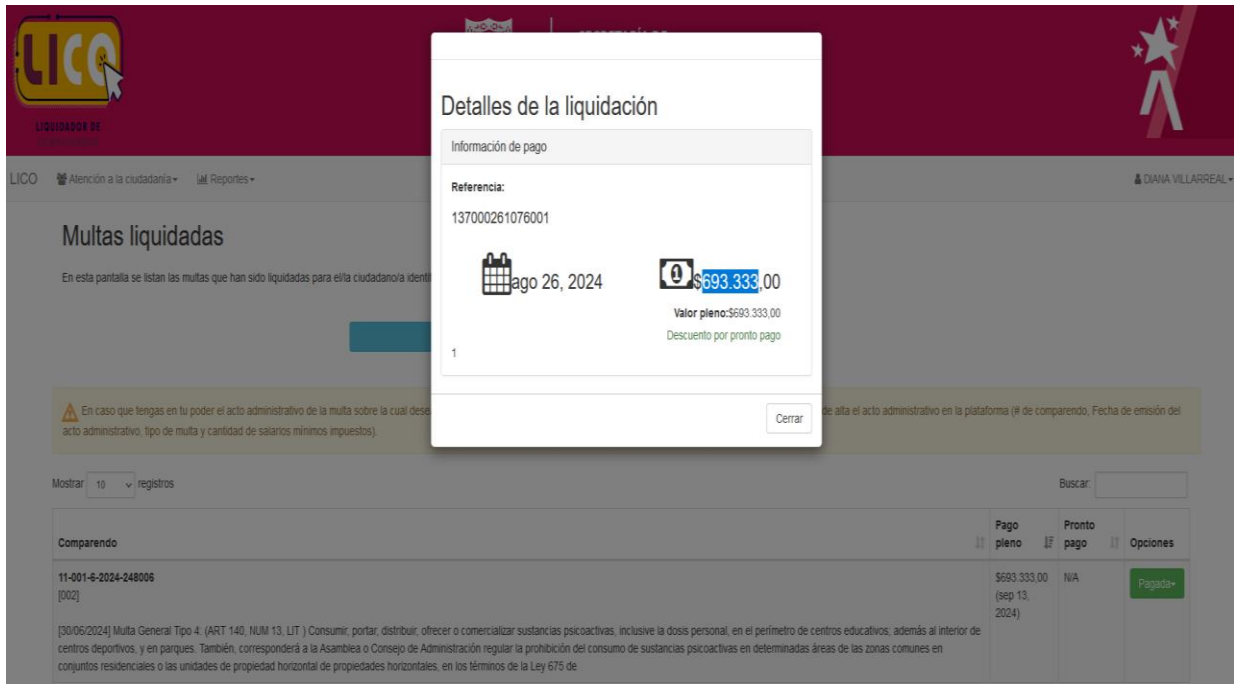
LICO

LIQUIDADOR DE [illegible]

LICO Atención a la ciudadanía Reportes

DIANA VILLARREAL

Multas liquidadas

En esta pantalla se listan las multas que han sido liquidadas para el/la ciudadano/a identi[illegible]

En caso que tengas en tu poder el acto administrativo de la multa sobre la cual dese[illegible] de alta el acto administrativo en la plataforma (# de comparendo, Fecha de emisión del acto administrativo, tipo de multa y cantidad de salarios mínimos impuestos).

Detalles de la liquidación

Información de pago

Referencia:

137000261076001

ago 26, 2024

$693.333,00

Valor pleno:$693.333,00

Descuento por pronto pago

1

Cerrar

Mostrar 10 registros

Buscar:

| Comparendo | Pago pleno | Pronto pago | Opciones |
|---|---|---|---|
| 11-001-6-2024-248006 [002] [30/06/2024] Multa General Tipo 4: (ART 140, NUM 13, LIT ) Consumir, portar, distribuir, ofrecer o comercializar sustancias psicoactivas, inclusive la dosis personal, en el perímetro de centros educativos; además al interior de centros deportivos, y en parques. También, corresponderá a la Asamblea o Consejo de Administración regular la prohibición del consumo de sustancias psicoactivas en determinadas áreas de las zonas comunes en conjuntos residenciales o las unidades de propiedad horizontal de propiedades horizontales, en los términos de la Ley 675 de | $693.333,00 (sep 13, 2024) | N/A | Pagada |